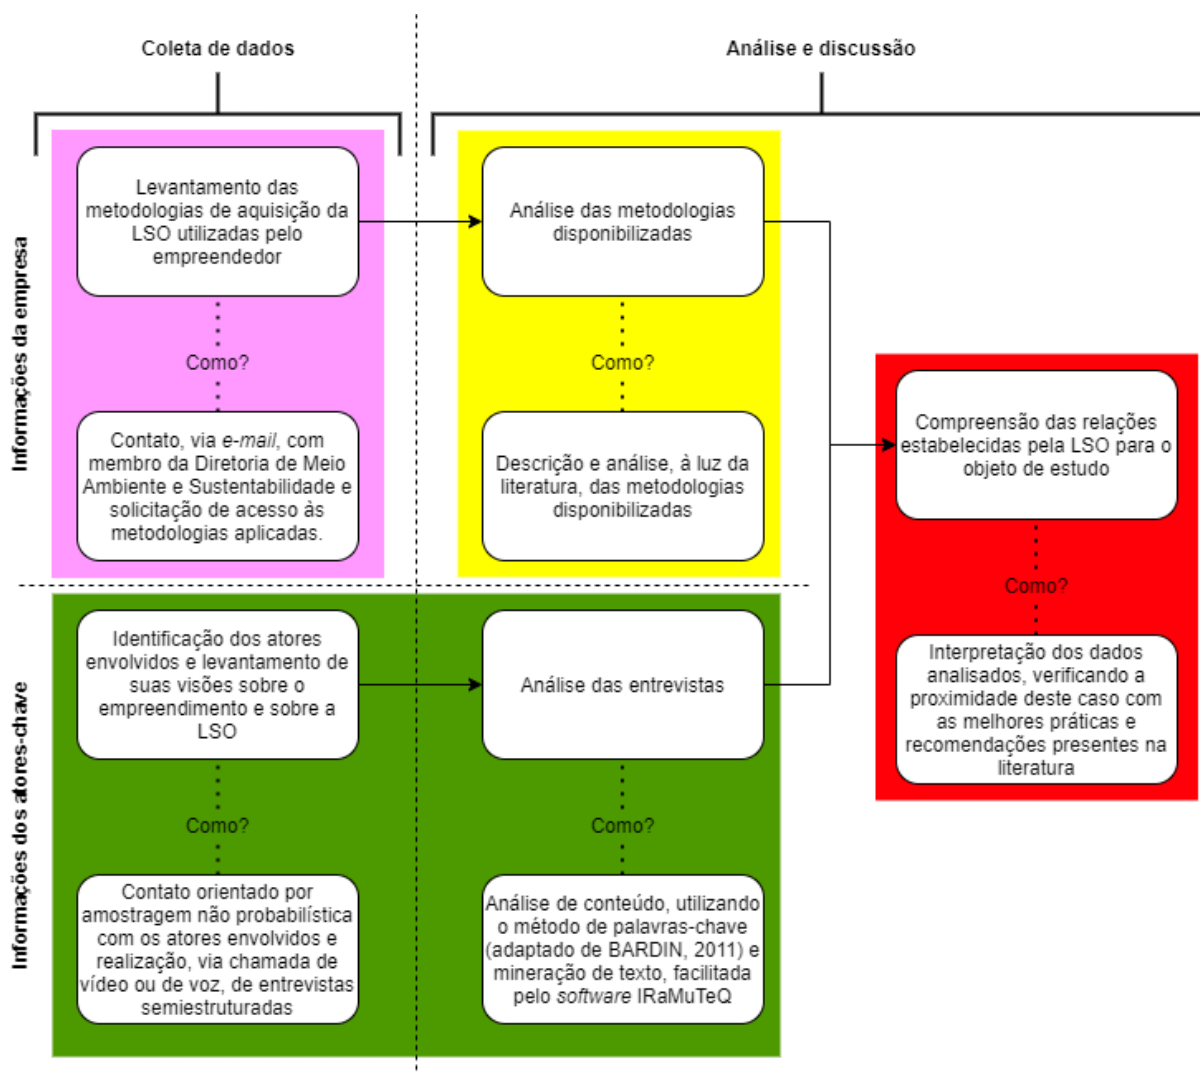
Coleta de dados

Análise e discussão

Informações da empresa

Levantamento das metodologias de aquisição da LSO utilizadas pelo empreendedor

Como?

Contato, via e-mail, com membro da Diretoria de Meio Ambiente e Sustentabilidade e solicitação de acesso às metodologias aplicadas.

Análise das metodologias disponibilizadas

Como?

Descrição e análise, à luz da literatura, das metodologias disponibilizadas

Compreensão das relações estabelecidas pela LSO para o objeto de estudo

Como?

Interpretação dos dados analisados, verificando a proximidade deste caso com as melhores práticas e recomendações presentes na literatura

Informações dos atores-chave

Identificação dos atores envolvidos e levantamento de suas visões sobre o empreendimento e sobre a LSO

Como?

Contato orientado por amostragem não probabilística com os atores envolvidos e realização, via chamada de vídeo ou de voz, de entrevistas semiestruturadas

Análise das entrevistas

Como?

Análise de conteúdo, utilizando o método de palavras-chave (adaptado de BARDIN, 2011) e mineração de texto, facilitada pelo software IRaMuTeQ